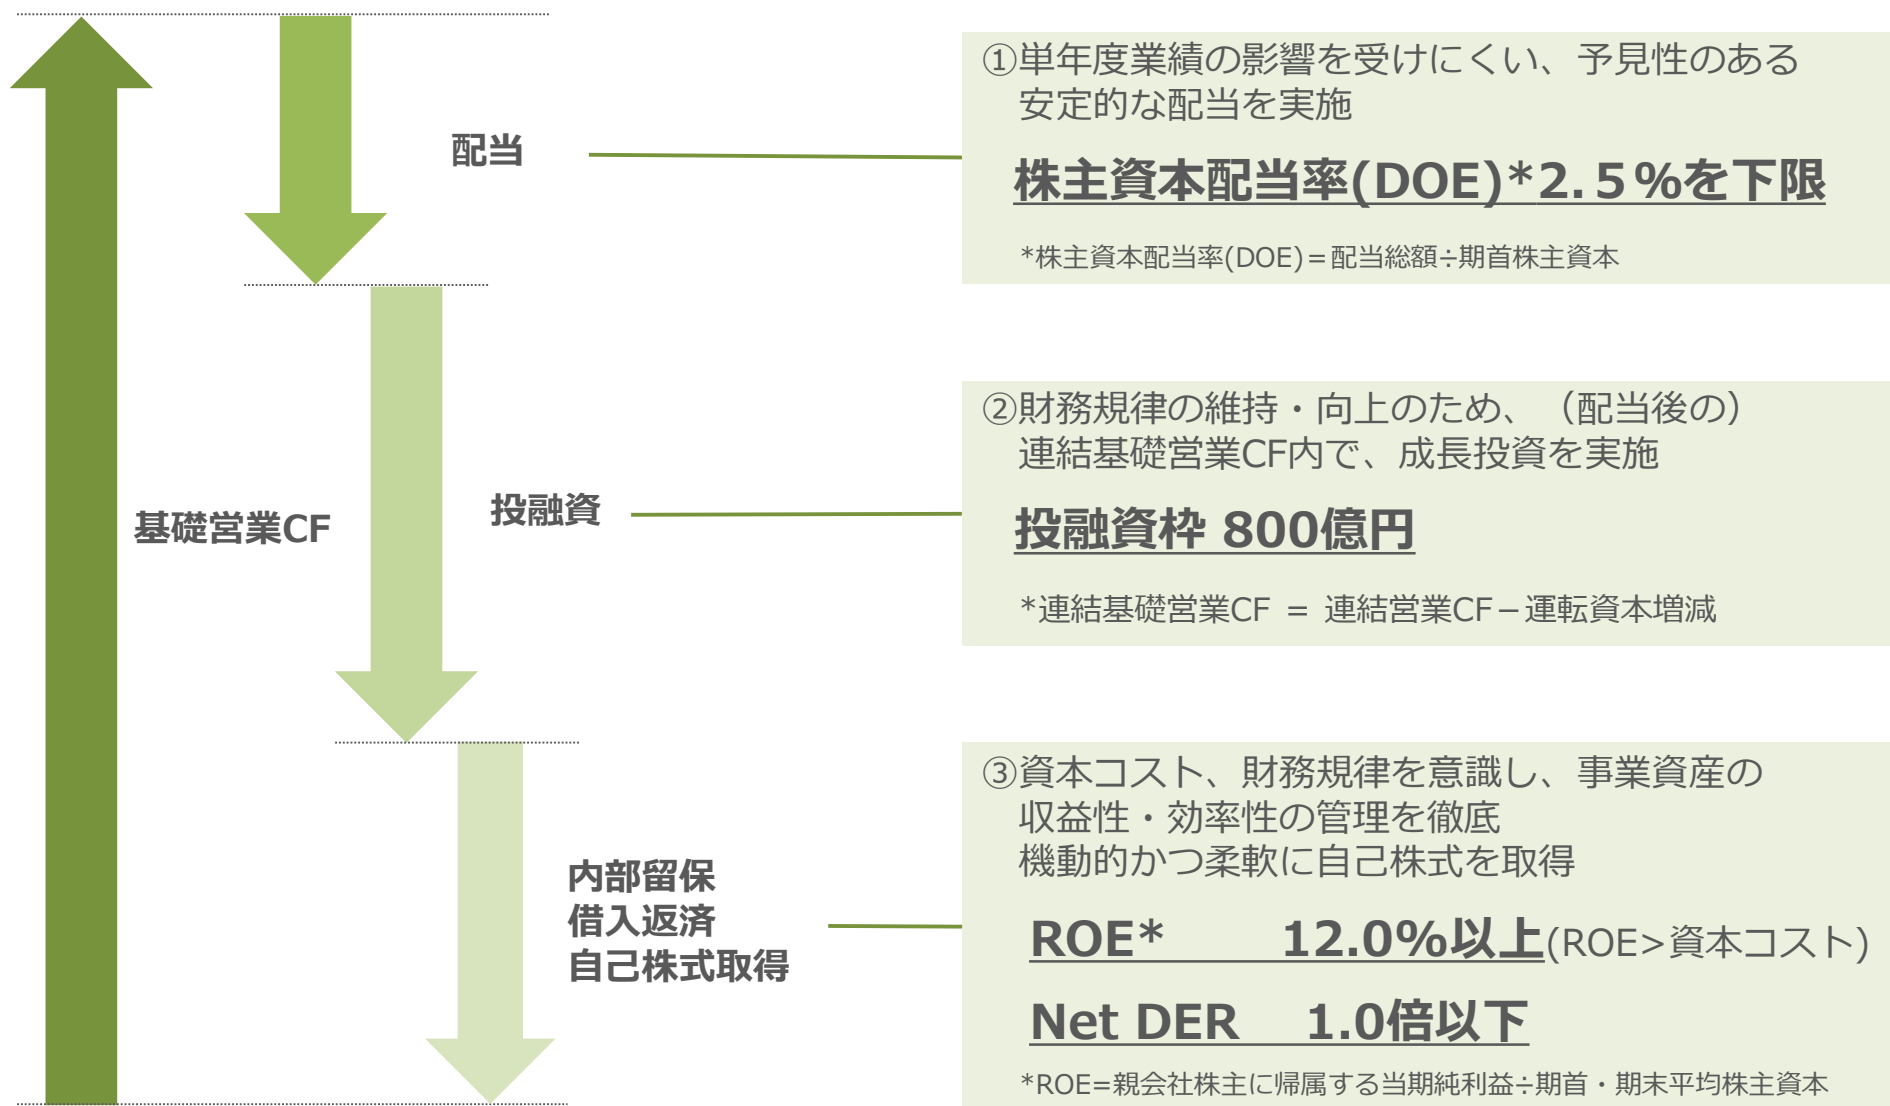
基礎営業CF

配当

投融資

内部留保
借入返済
自己株式取得

①単年度業績の影響を受けにくい、予見性のある安定的な配当を実施

株主資本配当率(DOE)*2.5%を下限

*株主資本配当率(DOE)＝配当総額÷期首株主資本

②財務規律の維持・向上のため、（配当後の）連結基礎営業CF内で、成長投資を実施

投融資枠 800億円

*連結基礎営業CF ＝ 連結営業CF－運転資本増減

③資本コスト、財務規律を意識し、事業資産の収益性・効率性の管理を徹底
機動的かつ柔軟に自己株式を取得

ROE* 12.0%以上(ROE>資本コスト)

Net DER 1.0倍以下

*ROE=親会社株主に帰属する当期純利益÷期首・期末平均株主資本